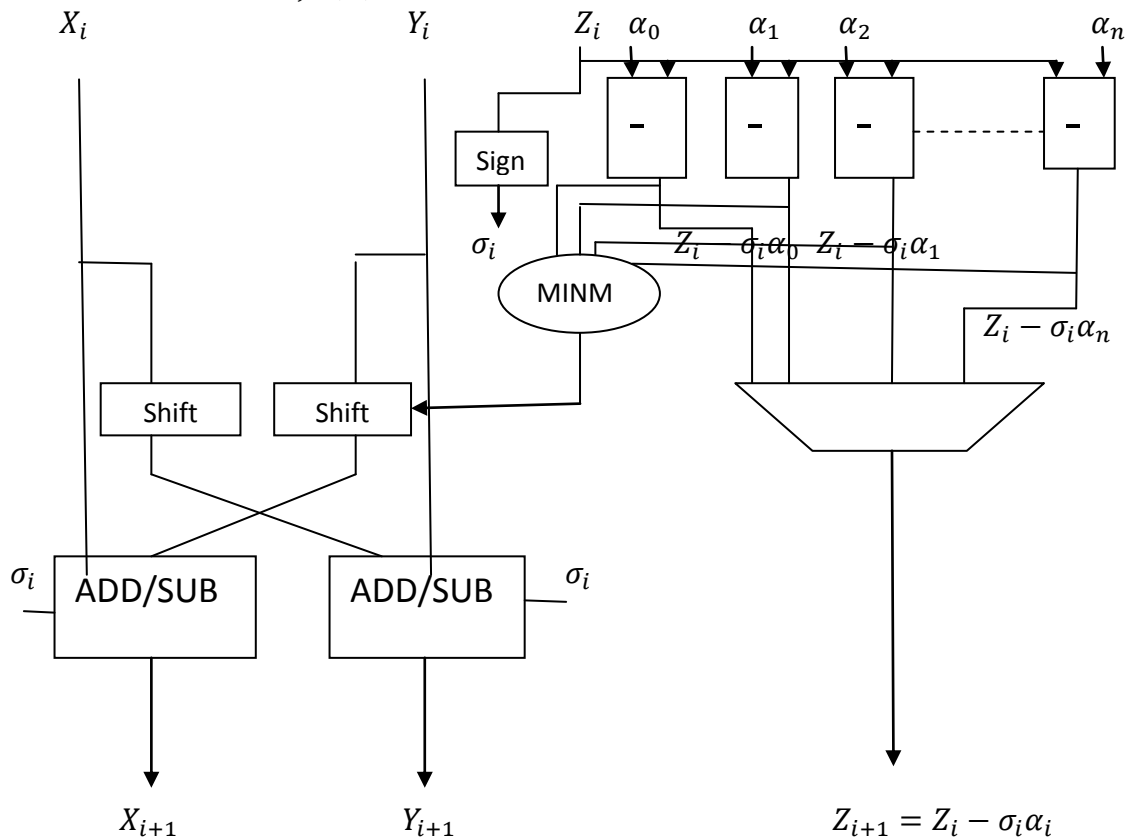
$X_i$

$Y_i$

$Z_i$ $\alpha_0$ $\alpha_1$ $\alpha_2$ $\alpha_n$

-

-

-

-

Sign

$\sigma_i$

$Z_i - \sigma_i\alpha_0$ $Z_i - \sigma_i\alpha_1$

MINM

$Z_i - \sigma_i\alpha_n$

Shift

Shift

$\sigma_i$

ADD/SUB

ADD/SUB

$\sigma_i$

$X_{i+1}$

$Y_{i+1}$

$Z_{i+1} = Z_i - \sigma_i\alpha_i$